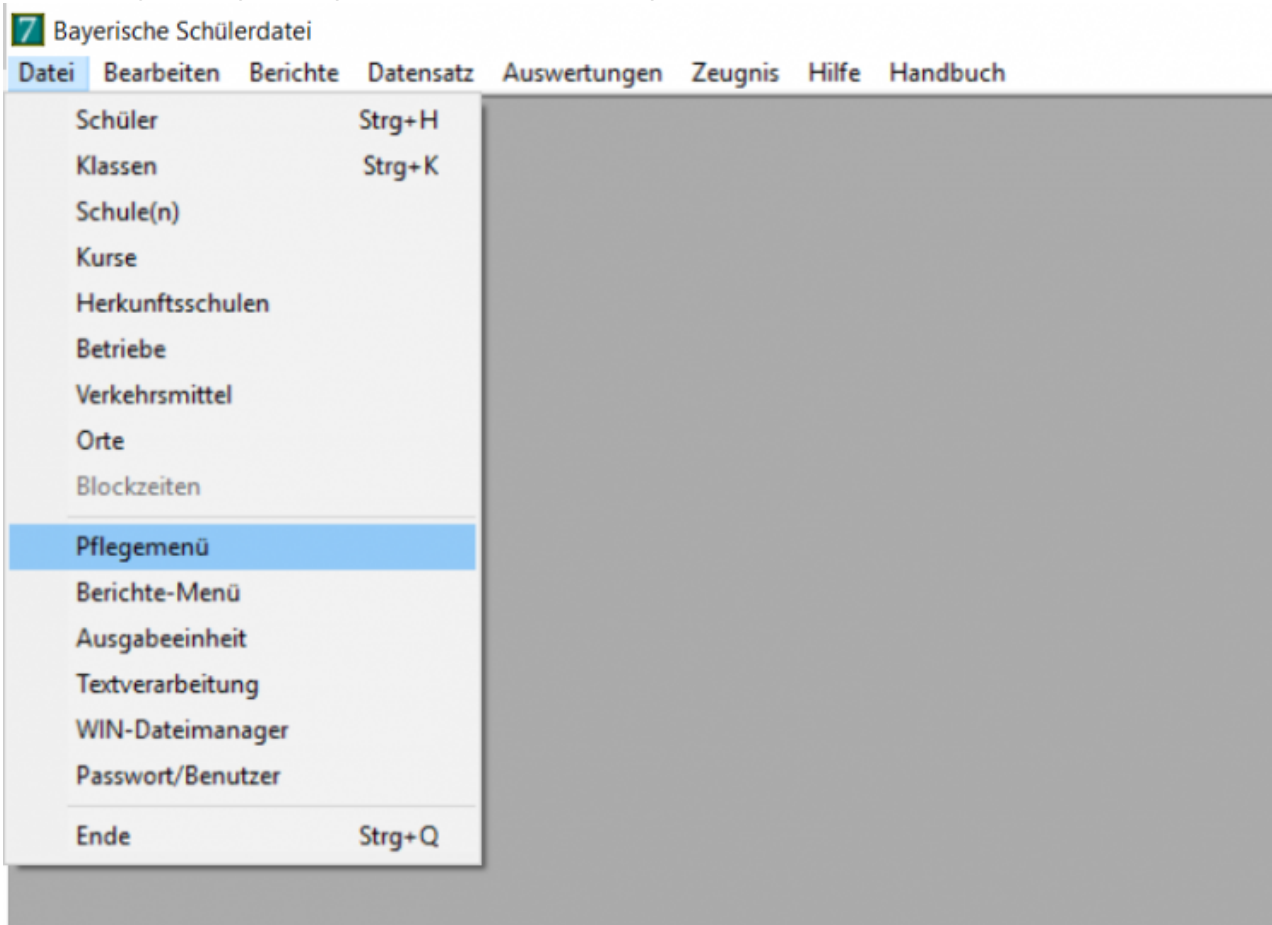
7 Bayerische Schülerdatei

Datei Bearbeiten Berichte Datensatz Auswertungen Zeugnis Hilfe Handbuch

Schüler Strg+H
Klassen Strg+K
Schule(n)
Kurse
Herkunftsschulen
Betriebe
Verkehrsmittel
Orte
Blockzeiten
Pflegemenü
Berichte-Menü
Ausgabeeinheit
Textverarbeitung
WIN-Dateimanager
Passwort/Benutzer
Ende Strg+Q